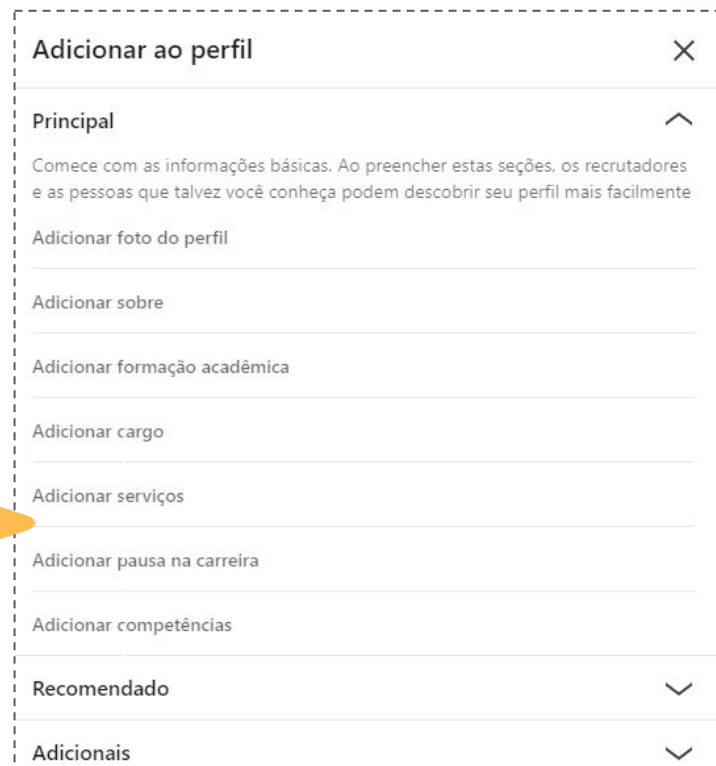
Adicionar ao perfil

×

Principal

Comece com as informações básicas. Ao preencher estas seções, os recrutadores e as pessoas que talvez você conheça podem descobrir seu perfil mais facilmente

Adicionar foto do perfil

Adicionar sobre

Adicionar formação acadêmica

Adicionar cargo

Adicionar serviços

Adicionar pausa na carreira

Adicionar competências

Recomendado

Adicionais